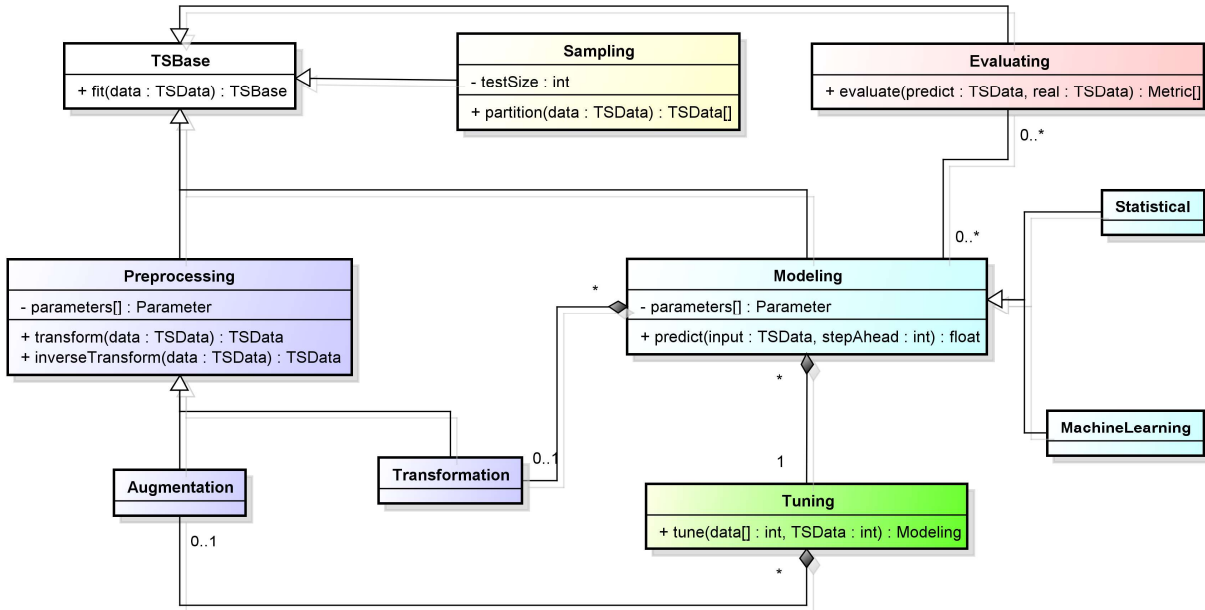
TSBase
+ fit(data : TSData) : TSBase

Sampling
- testSize : int
+ partition(data : TSData) : TSData[]

Evaluating
+ evaluate(predict : TSData, real : TSData) : Metric[]

0..*

0..*

Statistical

Preprocessing
- parameters[] : Parameter
+ transform(data : TSData) : TSData
+ inverseTransform(data : TSData) : TSData

*

Modeling
- parameters[] : Parameter
+ predict(input : TSData, stepAhead : int) : float

*

MachineLearning

Augmentation

Transformation

0..1

1

Tuning
+ tune(data[] : int, TSData : int) : Modeling

0..1

*